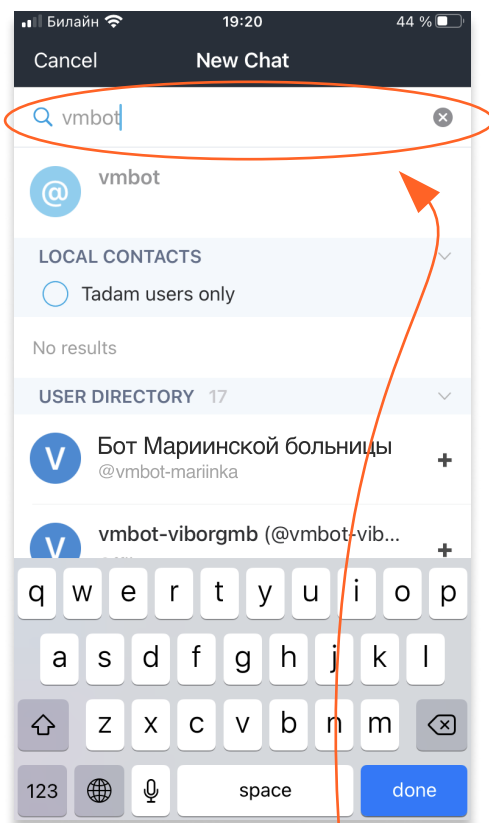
Билайн 19:20 44 %

Cancel New Chat

vmbot

vmbot

LOCAL CONTACTS

Tadam users only

No results

USER DIRECTORY 17

V Бот Мариинской больницы
@vmbot-mariinka +

V vmbot-viborgmb (@vmbot-vib... +

q w e r t y u i o p
a s d f g h j k l
z x c v b n m
123 space done